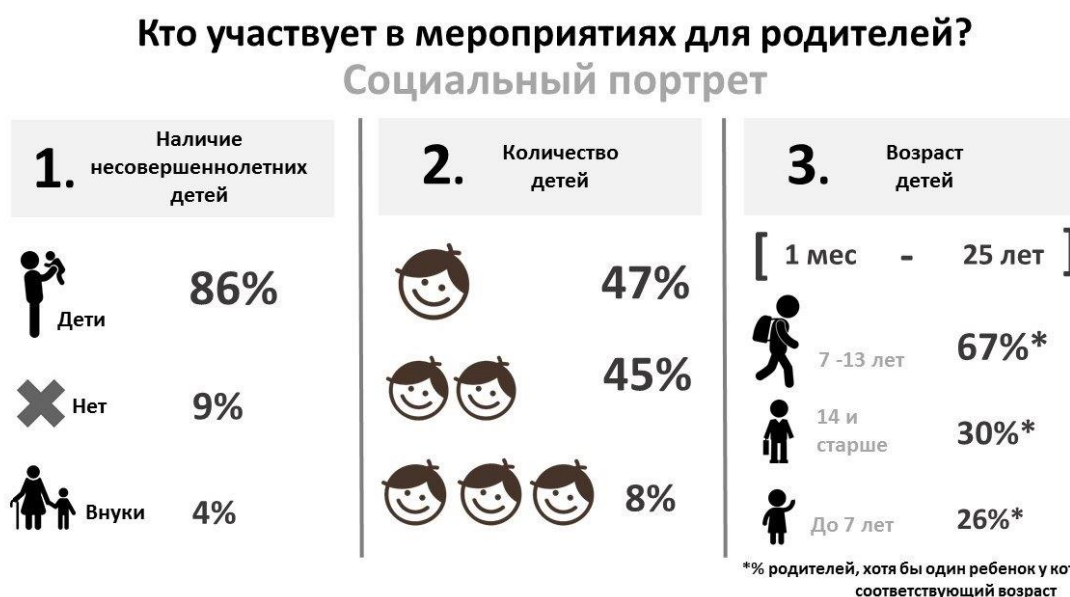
Кто участвует в мероприятиях для родителей?
Социальный портрет

1. Наличие несовершеннолетних детей

Дети 86%

Нет 9%

Внуки 4%

2. Количество детей

47%

45%

8%

3. Возраст детей

[ 1 мес - 25 лет ]

7 -13 лет 67%*

14 и старше 30%*

До 7 лет 26%*

*% родителей, хотя бы один ребенок у кот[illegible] соответствующий возраст